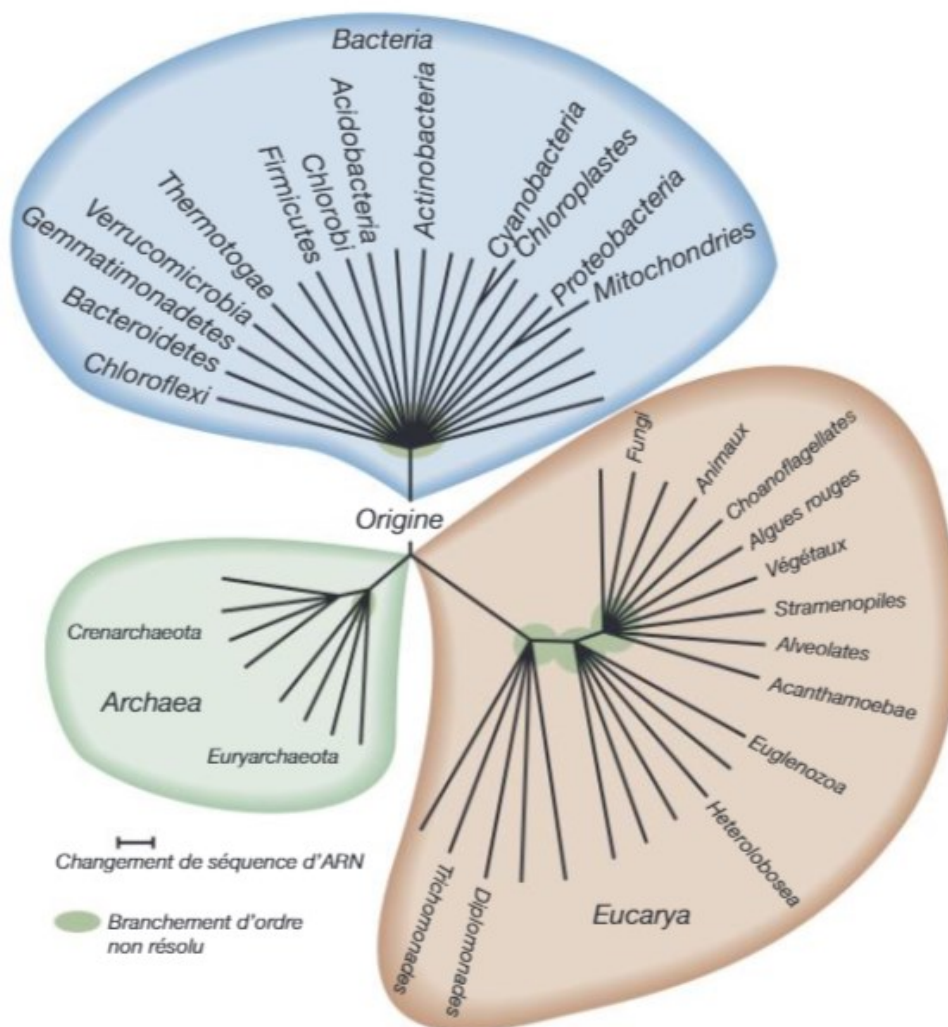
Bacteria
Acidobacteria
Actinobacteria
Chlorobi
Firmicutes
Thermotogae
Verrucomicrobia
Gemmatimonadetes
Bacteroidetes
Chloroflexi
Cyanobacteria
Chloroplastes
Proteobacteria
Mitochondries

Origine

Crenarchaeota
Archaea
Euryarchaeota

Fungi
Animaux
Choanoflagellates
Algues rouges
Végétaux
Stramenopiles
Alveolates
Acanthamoebae
Euglenozoa
Heterolobosea
Trichomonades
Diplomonades
Eucarya

Changement de séquence d'ARN

Branchement d'ordre non résolu